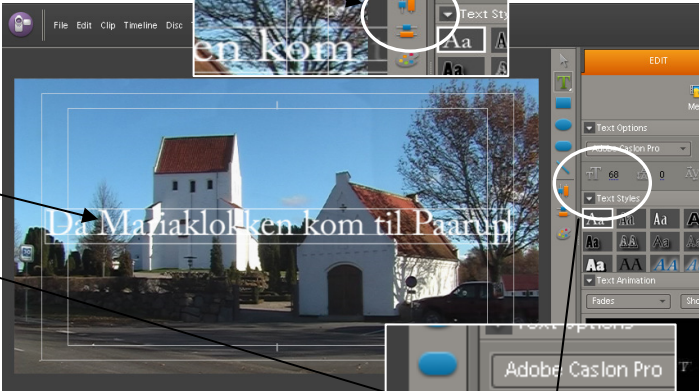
File Edit Clip Timeline Disc

ken kom

Text Sty

Aa

Da Mariaklokken kom til Paarup

EDIT

Text Options

Adobe Caslon Pro

68

0

Text Styles

Aa

Aa

Aa

Aa

Text Animation

Fades

Text Options

Adobe Caslon Pro